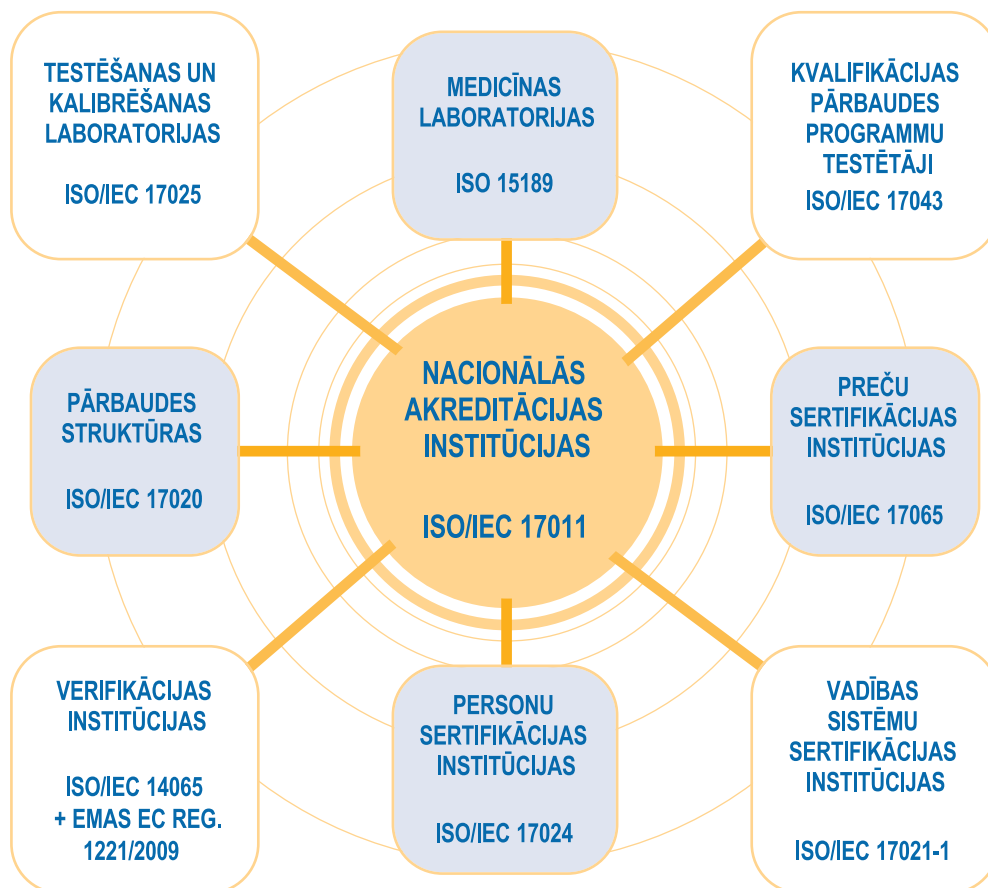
TESTĒŠANAS UN KALIBRĒŠANAS LABORATORIJAS

ISO/IEC 17025

MEDICĪNAS LABORATORIJAS

ISO 15189

KVALIFIKĀCIJAS PĀRBAUDES PROGRAMMU TESTĒTĀJI

ISO/IEC 17043

PĀRBAUDES STRUKTŪRAS

ISO/IEC 17020

NACIONĀLĀS AKREDITĀCIJAS INSTITŪCIJAS

ISO/IEC 17011

PREČU SERTIFIKĀCIJAS INSTITŪCIJAS

ISO/IEC 17065

VERIFIKĀCIJAS INSTITŪCIJAS

ISO/IEC 14065 + EMAS EC REG. 1221/2009

PERSONU SERTIFIKĀCIJAS INSTITŪCIJAS

ISO/IEC 17024

VADĪBAS SISTĒMU SERTIFIKĀCIJAS INSTITŪCIJAS

ISO/IEC 17021-1